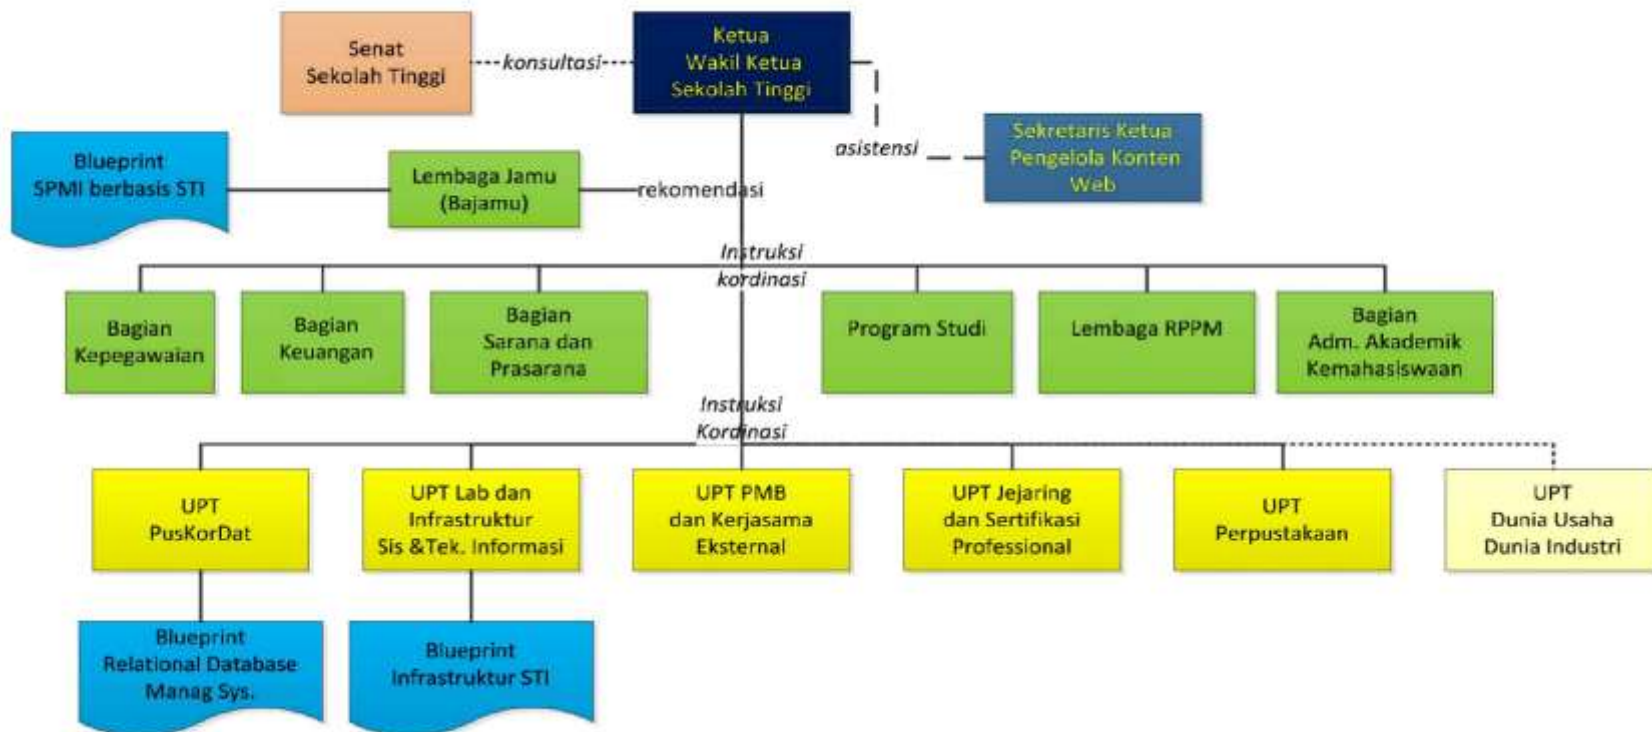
Senat
Sekolah Tinggi

konsultasi

Ketua
Wakil Ketua
Sekolah Tinggi

asistensi

Sekretaris Ketua
Pengelola Konten
Web

Blueprint
SPMI berbasis STI

Lembaga Jamu
(Bajamu)

rekomendasi

Instruksi
kordinasi

Bagian
Kepegawaian

Bagian
Keuangan

Bagian
Sarana dan
Prasarana

Program Studi

Lembaga RPPM

Bagian
Adm. Akademik
Kemahasiswaan

Instruksi
Kordinasi

UPT
PusKorDat

UPT Lab dan
Infrastruktur
Sis &Tek. Informasi

UPT PMB
dan Kerjasama
Eksternal

UPT Jejaring
dan Sertifikasi
Professional

UPT
Perpustakaan

UPT
Dunia Usaha
Dunia Industri

Blueprint
Relational Database
Manag Sys.

Blueprint
Infrastruktur STI